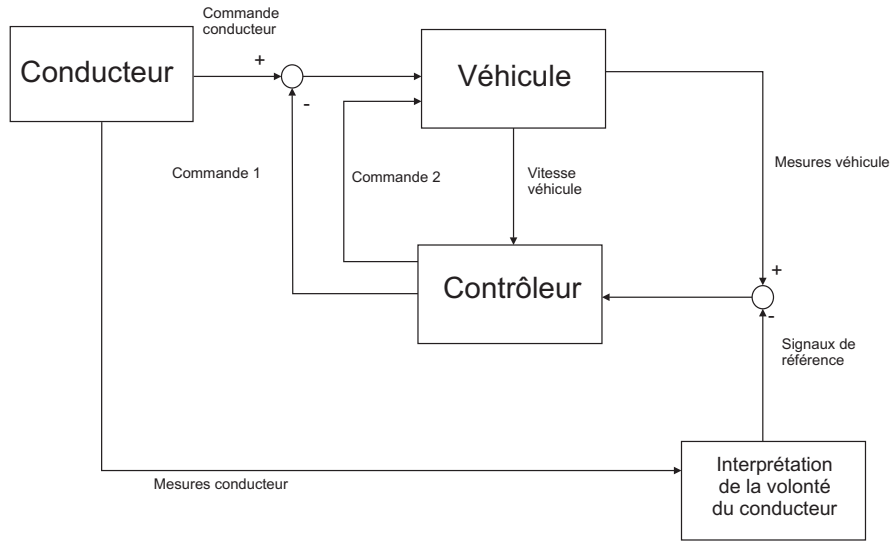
Commande conducteur

Conducteur

+

-

Véhicule

Commande 1

Commande 2

Vitesse véhicule

Mesures véhicule

Contrôleur

+

-

Signaux de référence

Interprétation de la volonté du conducteur

Mesures conducteur